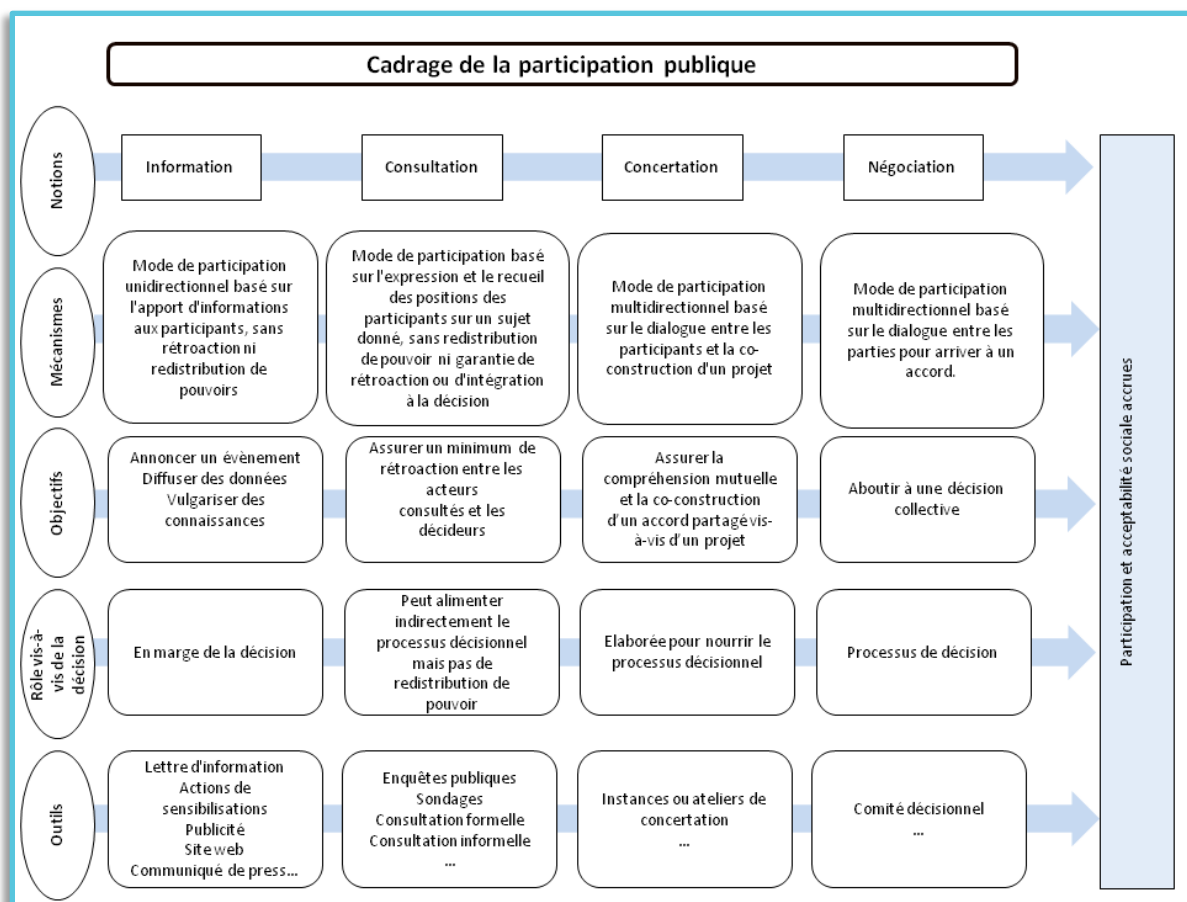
Cadrage de la participation publique

Notions

Information

Consultation

Concertation

Négociation

Mécanismes

Mode de participation unidirectionnel basé sur l'apport d'informations aux participants, sans rétroaction ni redistribution de pouvoirs

Mode de participation basé sur l'expression et le recueil des positions des participants sur un sujet donné, sans redistribution de pouvoir ni garantie de rétroaction ou d'intégration à la décision

Mode de participation multidirectionnel basé sur le dialogue entre les participants et la co-construction d'un projet

Mode de participation multidirectionnel basé sur le dialogue entre les parties pour arriver à un accord.

Objectifs

Annoncer un évènement
Diffuser des données
Vulgariser des connaissances

Assurer un minimum de rétroaction entre les acteurs consultés et les décideurs

Assurer la compréhension mutuelle et la co-construction d'un accord partagé vis-à-vis d'un projet

Aboutir à une décision collective

Rôle vis-à-vis de la décision

En marge de la décision

Peut alimenter indirectement le processus décisionnel mais pas de redistribution de pouvoir

Elaborée pour nourrir le processus décisionnel

Processus de décision

Outils

Lettre d'information
Actions de sensibilisations
Publicité
Site web
Communiqué de press...

Enquêtes publiques
Sondages
Consultation formelle
Consultation informelle
...

Instances ou ateliers de concertation
...

Comité décisionnel
...

Participation et acceptabilité sociale accrues